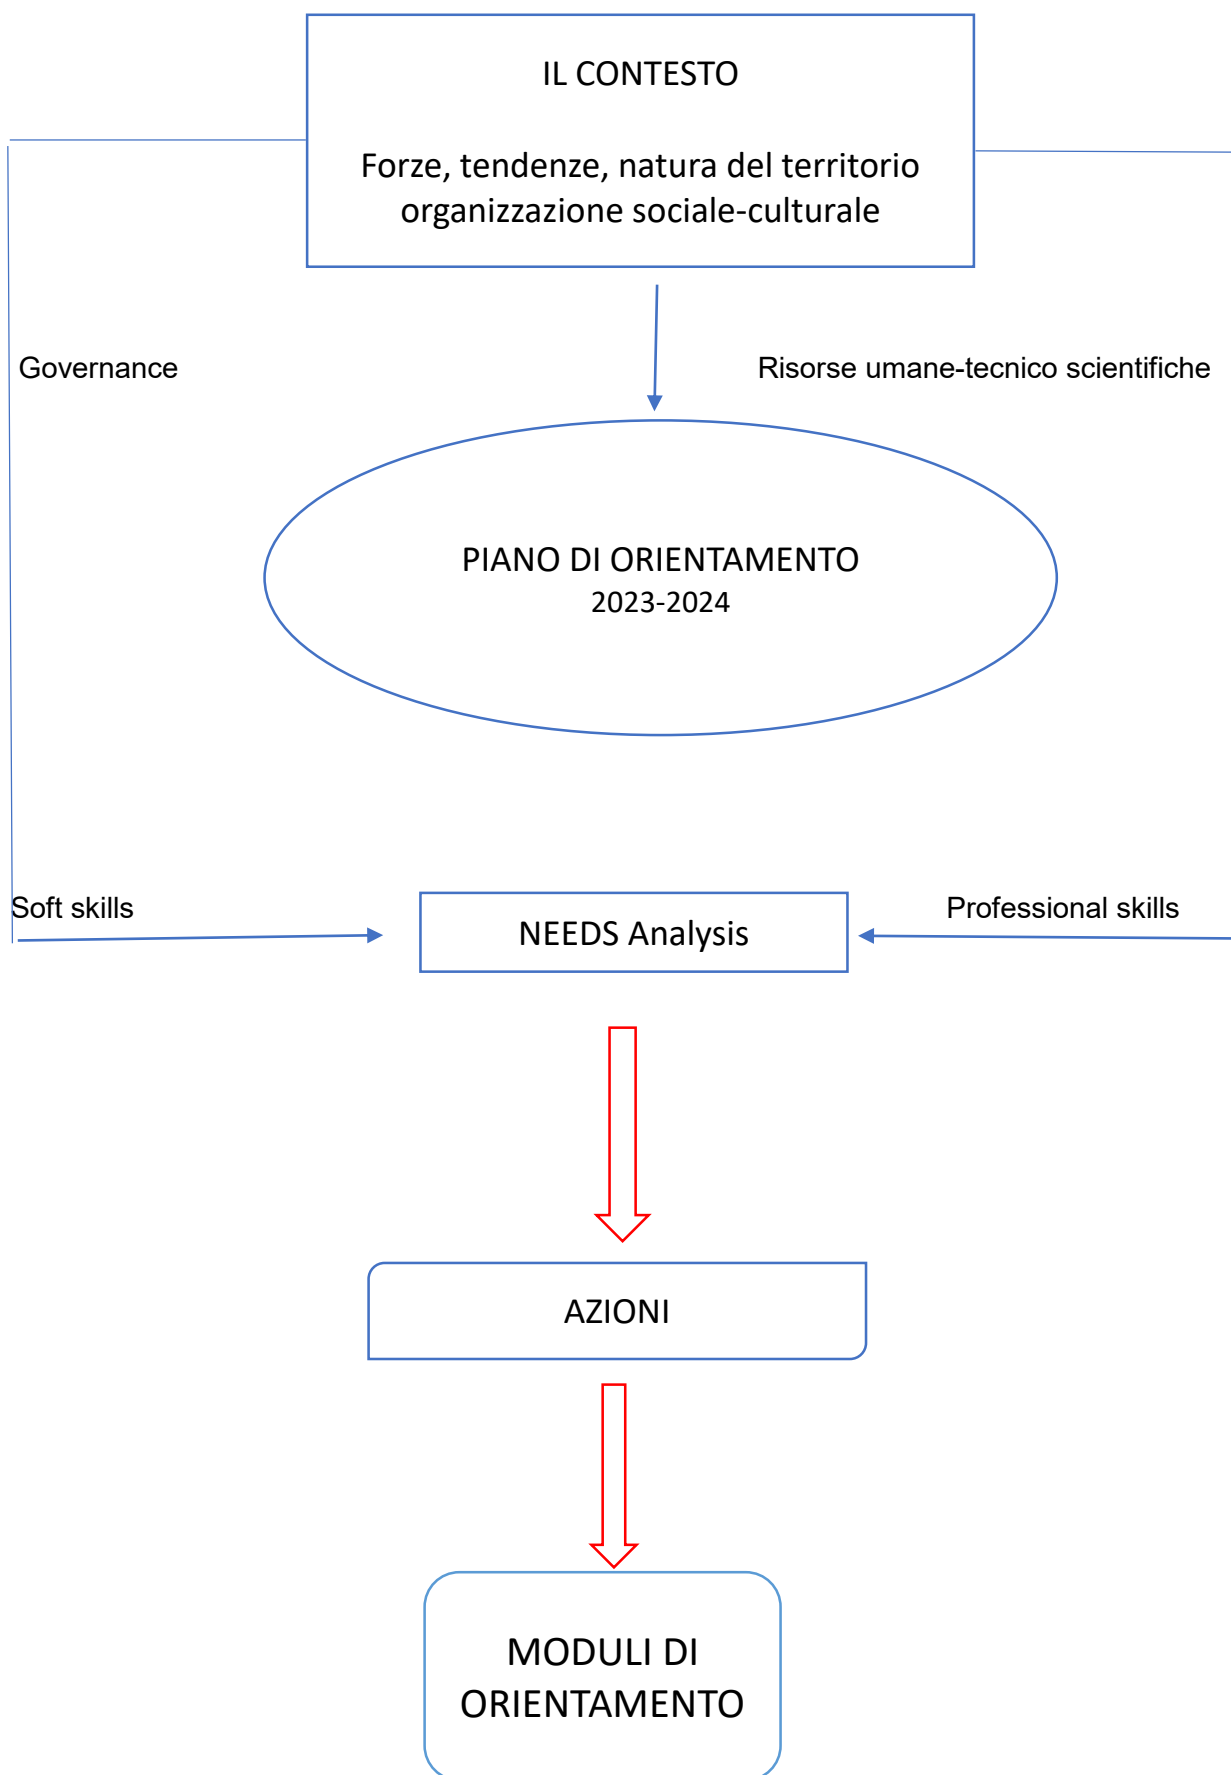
IL CONTESTO

Forze, tendenze, natura del territorio organizzazione sociale-culturale

Governance

Risorse umane-tecnico scientifiche

PIANO DI ORIENTAMENTO
2023-2024

Soft skills

NEEDS Analysis

Professional skills

AZIONI

MODULI DI ORIENTAMENTO